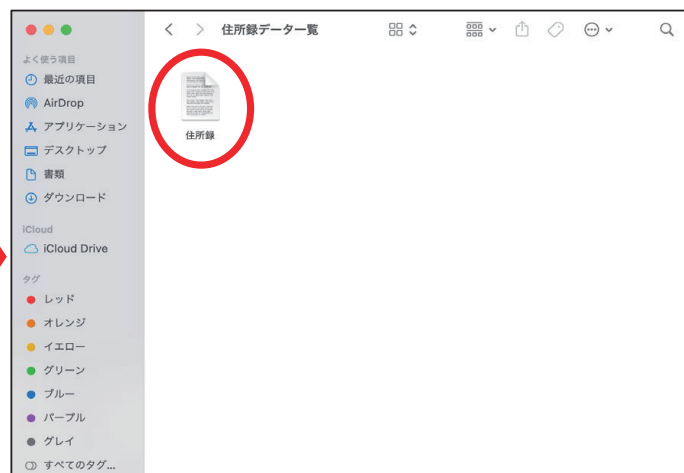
住所録データ一覧

よく使う項目
最近の項目
AirDrop
アプリケーション
デスクトップ
書類
ダウンロード

iCloud
iCloud Drive

タグ
レッド
オレンジ
イエロー
グリーン
ブルー
パープル
グレイ
すべてのタグ...

住所録